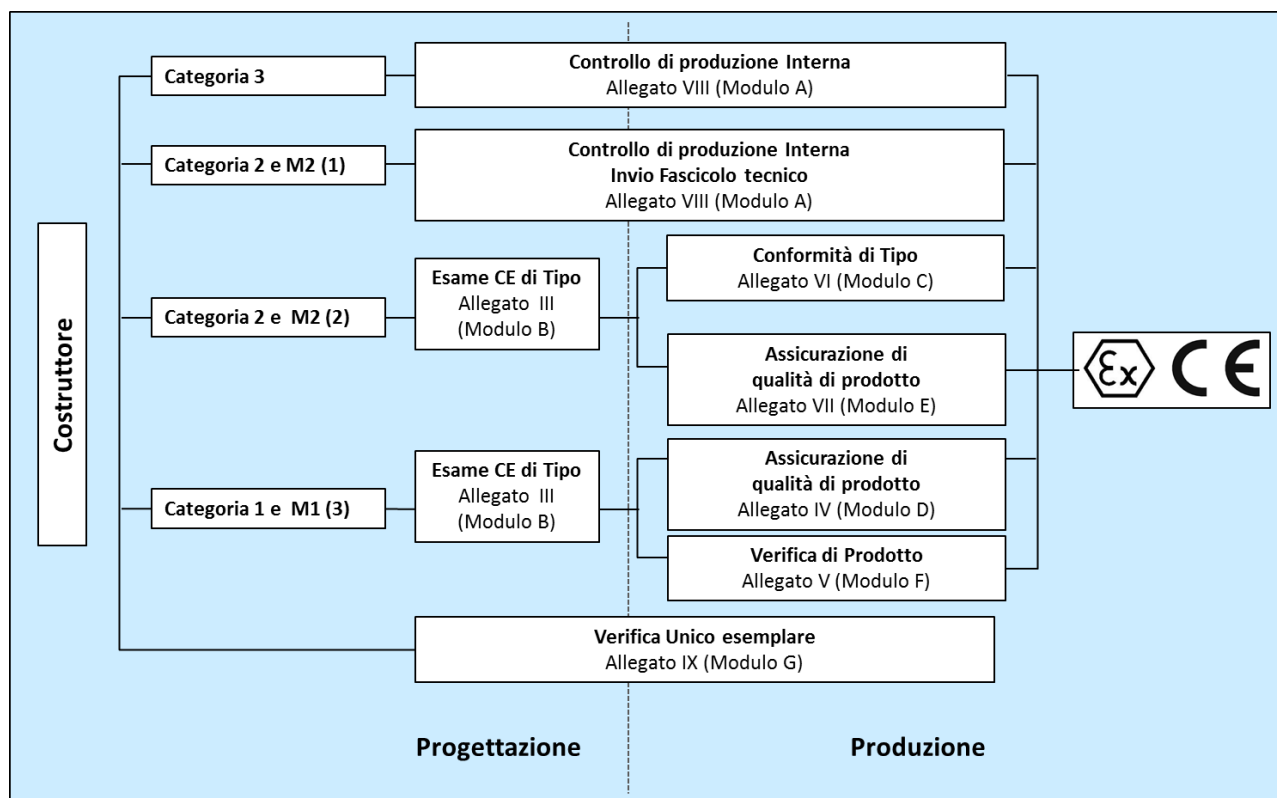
Costruttore

Categoria 3

Controllo di produzione Interna
Allegato VIII (Modulo A)

Categoria 2 e M2 (1)

Controllo di produzione Interna
Invio Fascicolo tecnico
Allegato VIII (Modulo A)

Categoria 2 e M2 (2)

Esame CE di Tipo
Allegato III
(Modulo B)

Conformità di Tipo
Allegato VI (Modulo C)

Assicurazione di qualità di prodotto
Allegato VII (Modulo E)

Categoria 1 e M1 (3)

Esame CE di Tipo
Allegato III
(Modulo B)

Assicurazione di qualità di prodotto
Allegato IV (Modulo D)

Verifica di Prodotto
Allegato V (Modulo F)

Verifica Unico esemplare
Allegato IX (Modulo G)

Ex CE

Progettazione

Produzione